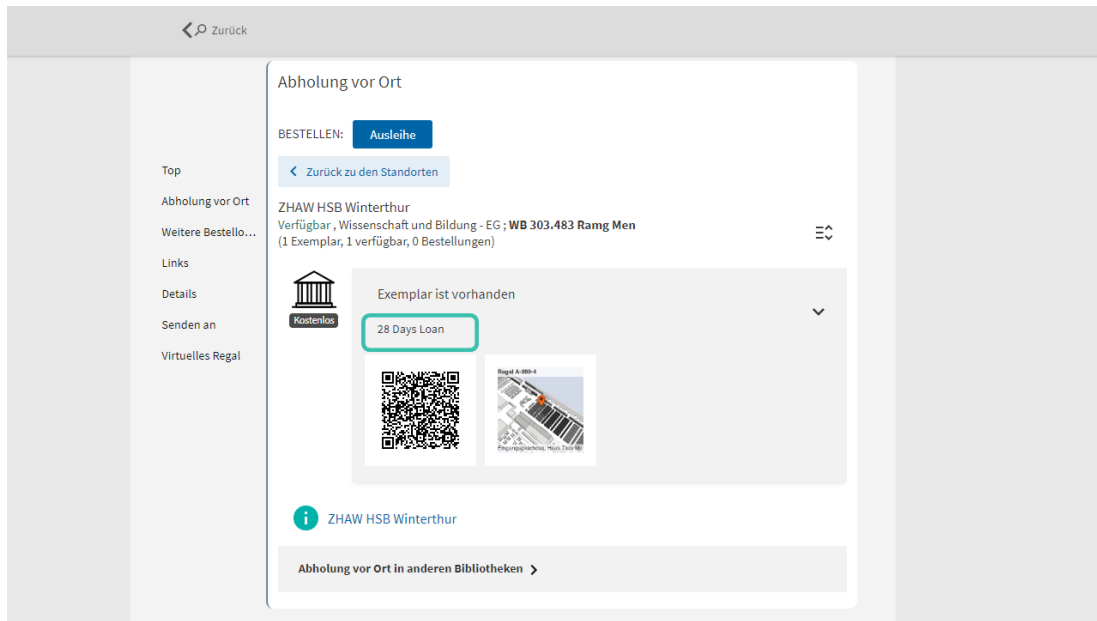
Zurück

Top
Abholung vor Ort
Weitere Bestello...
Links
Details
Senden an
Virtuelles Regal

Abholung vor Ort

BESTELLEN: Ausleihe

Zurück zu den Standorten

ZHAW HSB Winterthur
Verfügbar , Wissenschaft und Bildung - EG ; **WB 303.483 Ramg Men**
(1 Exemplar, 1 verfügbar, 0 Bestellungen)

Kostenlos

Exemplar ist vorhanden

28 Days Loan

Regal A-000-4

Eingangsgeschoss, Haus Tala M.

ZHAW HSB Winterthur

Abholung vor Ort in anderen Bibliotheken